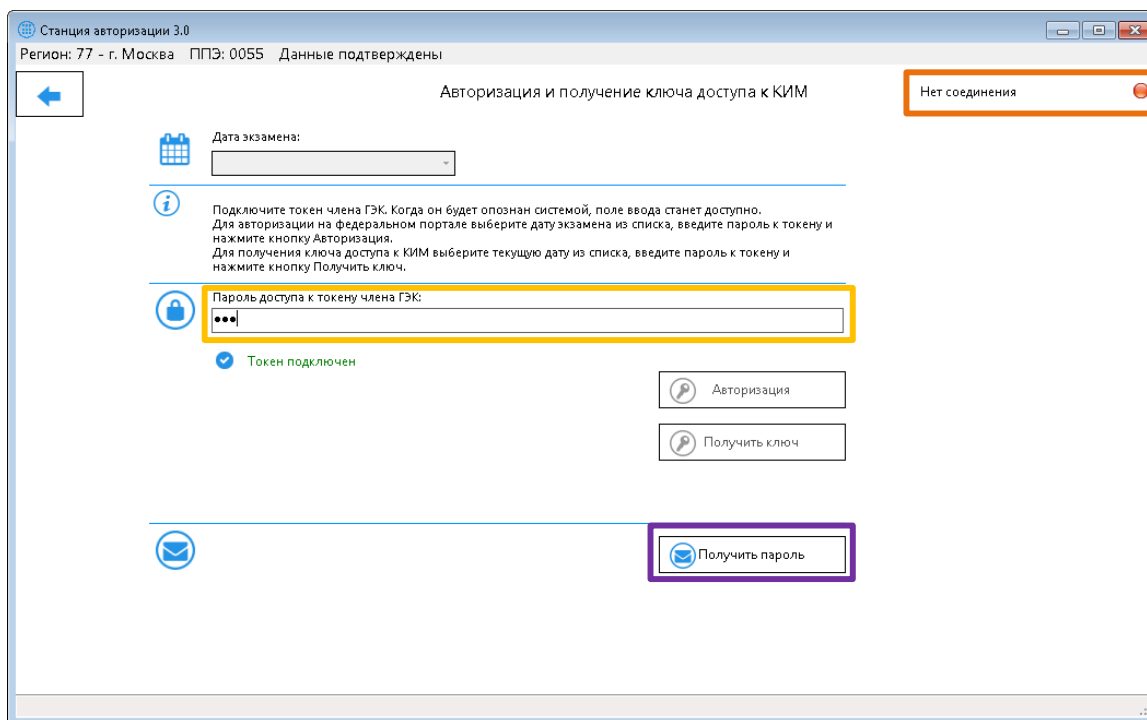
Станция авторизации 3.0

Регион: 77 - г. Москва ППЭ: 0055 Данные подтверждены

Авторизация и получение ключа доступа к КИМ

Нет соединения

Дата экзамена:

Подключите токен члена ГЭК. Когда он будет опознан системой, поле ввода станет доступно.
Для авторизации на федеральном портале выберите дату экзамена из списка, введите пароль к токену и нажмите кнопку Авторизация.
Для получения ключа доступа к КИМ выберите текущую дату из списка, введите пароль к токену и нажмите кнопку Получить ключ.

Пароль доступа к токену члена ГЭК:

•••

Токен подключен

Авторизация

Получить ключ

Получить пароль